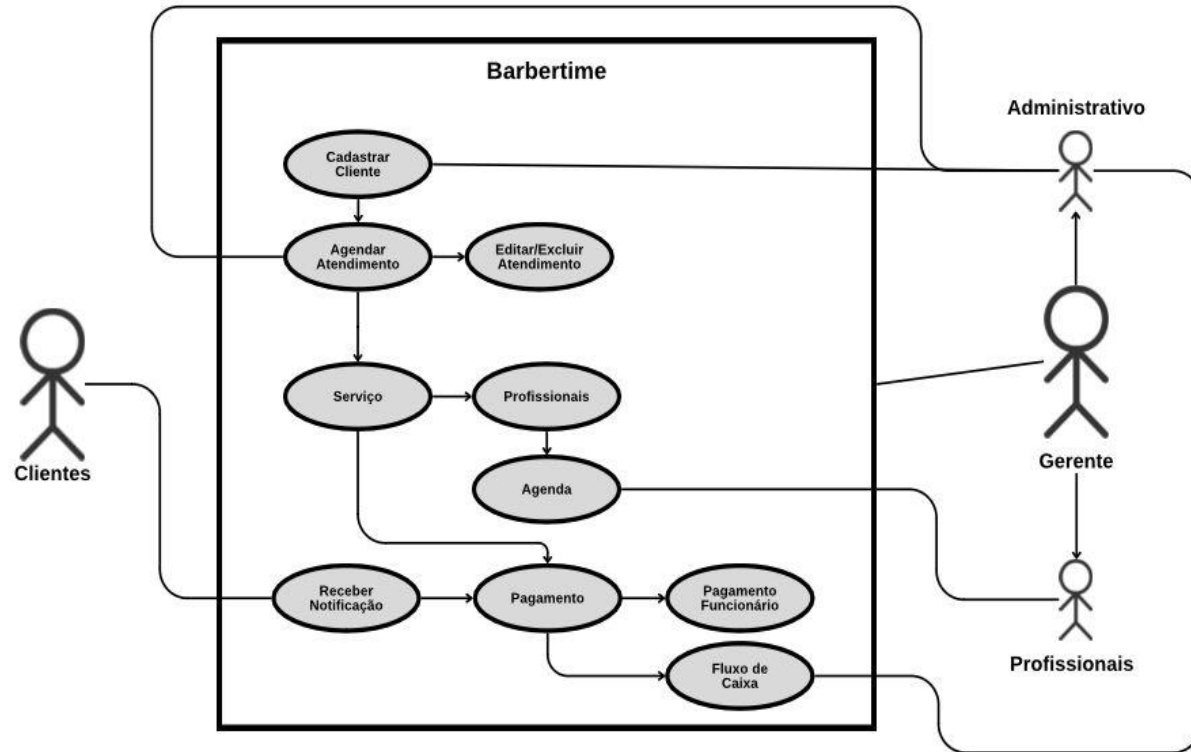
Barbertime

Administrativo

Cadastrar Cliente

Agendar Atendimento

Editar/Excluir Atendimento

Clientes

Serviço

Profissionais

Gerente

Agenda

Receber Notificação

Pagamento

Pagamento Funcionário

Fluxo de Caixa

Profissionais